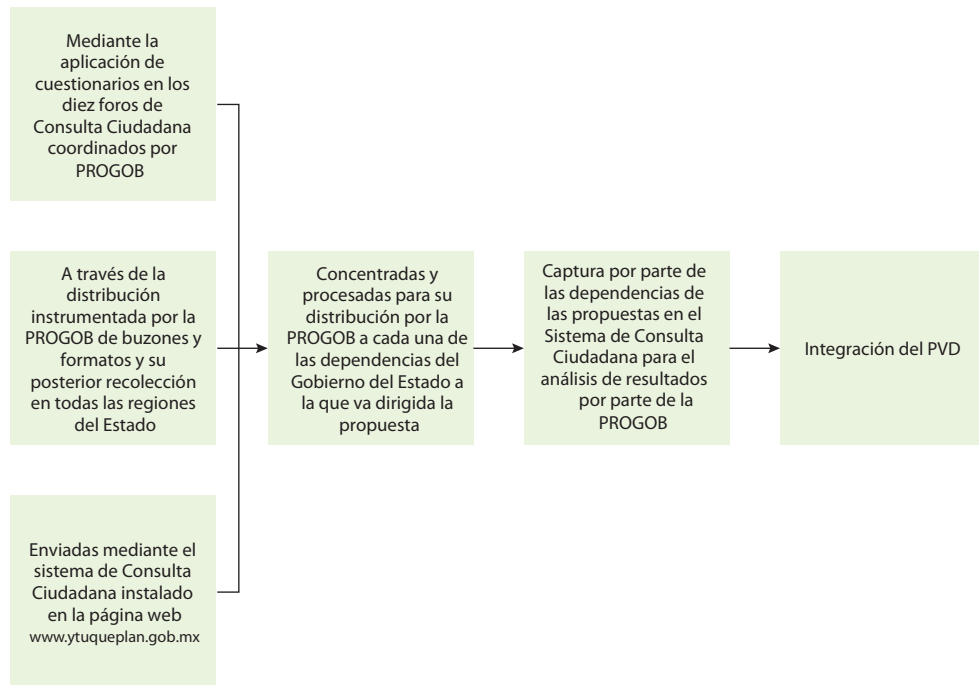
Mediante la aplicación de cuestionarios en los diez foros de Consulta Ciudadana coordinados por PROGOB

A través de la distribución instrumentada por la PROGOB de buzones y formatos y su posterior recolección en todas las regiones del Estado

Enviadas mediante el sistema de Consulta Ciudadana instalado en la página web www.ytuqueplan.gob.mx

Concentradas y procesadas para su distribución por la PROGOB a cada una de las dependencias del Gobierno del Estado a la que va dirigida la propuesta

Captura por parte de las dependencias de las propuestas en el Sistema de Consulta Ciudadana para el análisis de resultados por parte de la PROGOB

Integración del PVD